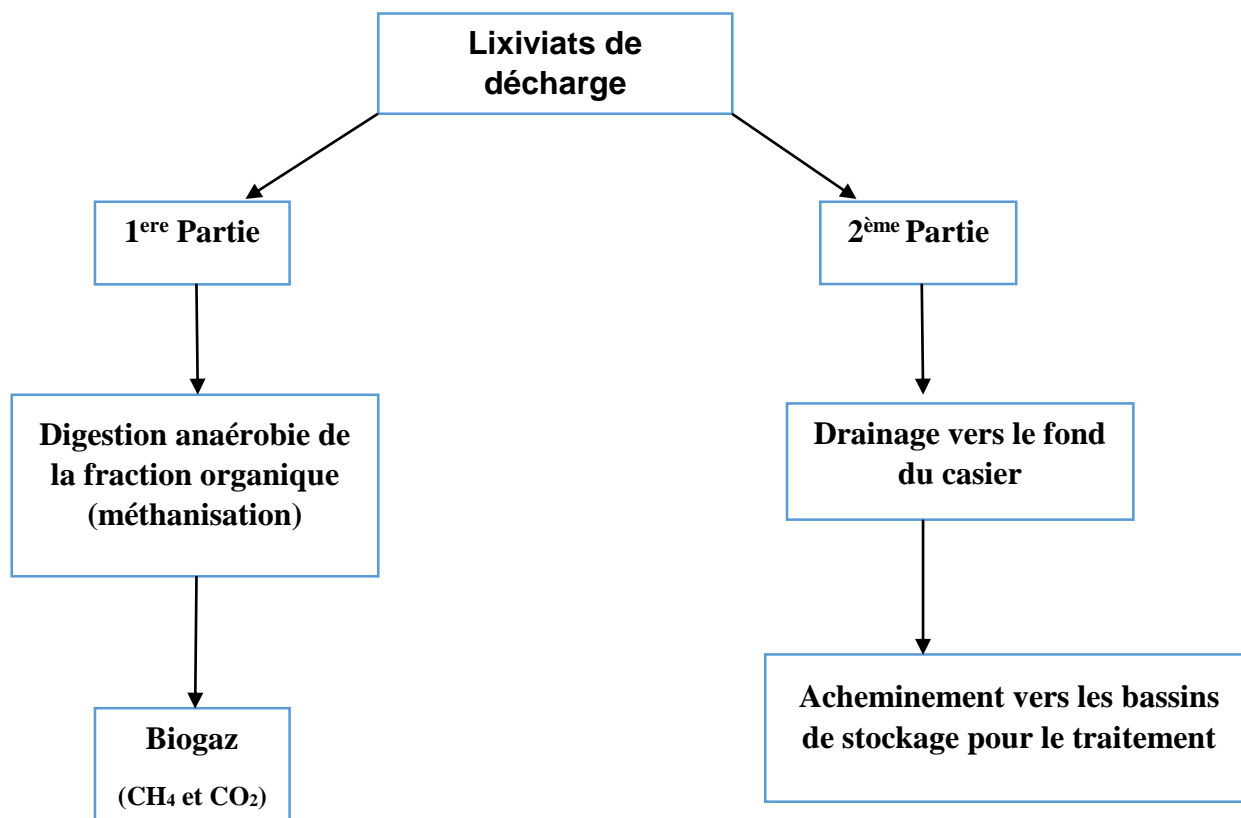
Lixiviats de décharge

1$^{ere}$ Partie

2$^{ème}$ Partie

Digestion anaérobie de la fraction organique (méthanisation)

Drainage vers le fond du casier

Biogaz

($CH_4$ et $CO_2$)

Acheminement vers les bassins de stockage pour le traitement